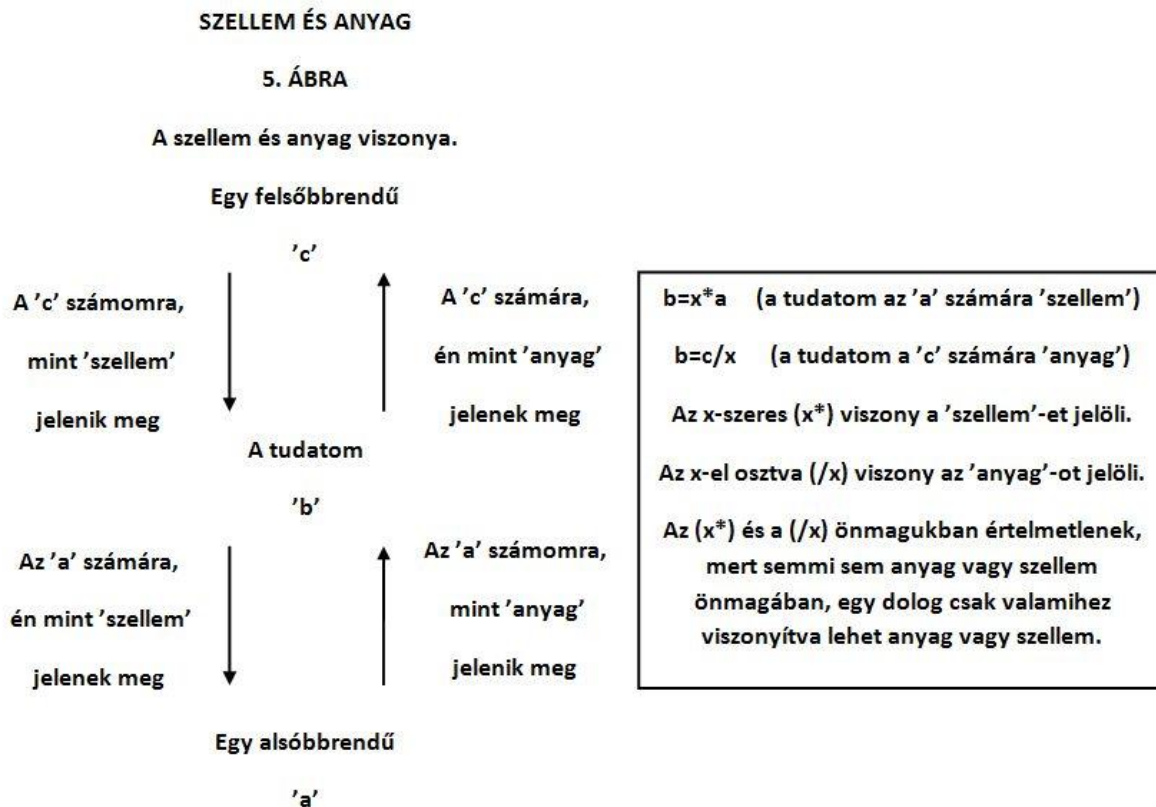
SZELLEM ÉS ANYAG

5. ÁBRA

A szellem és anyag viszonya.

Egy felsőbbrendű

'c'

A 'c' számomra, mint 'szellem' jelenik meg

A 'c' számára, én mint 'anyag' jelenek meg

A tudatom

'b'

Az 'a' számára, én mint 'szellem' jelenek meg

Az 'a' számomra, mint 'anyag' jelenik meg

Egy alsóbbrendű

'a'

b=x*a (a tudatom az 'a' számára 'szellem')

b=c/x (a tudatom a 'c' számára 'anyag')

Az x-szeres (x*) viszony a 'szellem'-et jelöli.

Az x-el osztva (/x) viszony az 'anyag'-ot jelöli.

Az (x*) és a (/x) önmagukban értelmetlenek, mert semmi sem anyag vagy szellem önmagában, egy dolog csak valamihez viszonyítva lehet anyag vagy szellem.